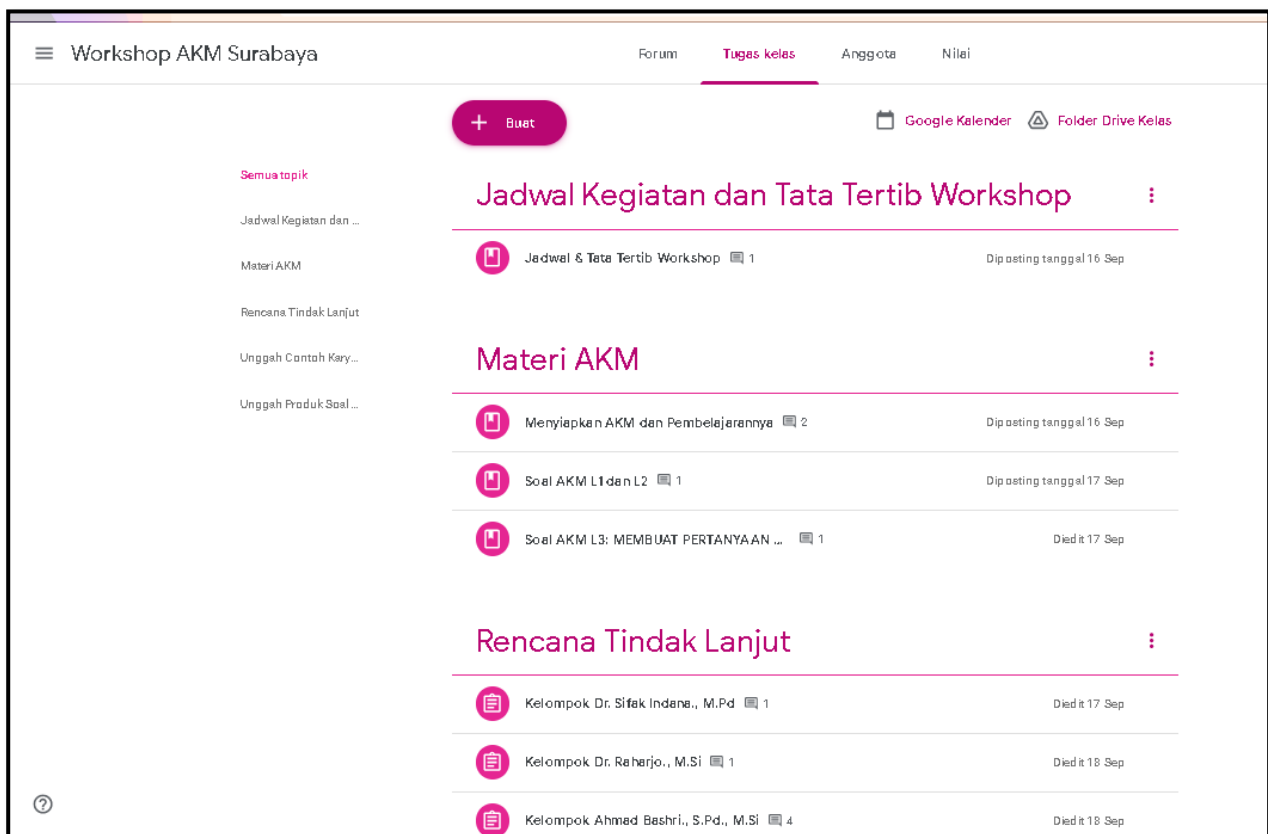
Workshop AKM Surabaya

Forum Tugas kelas Anggota Nilai

Buat

Google Kalender Folder Drive Kelas

Semua topik

Jadwal Kegiatan dan ...

Materi AKM

Rencana Tindak Lanjut

Unggah Contoh Kary...

Unggah Produk Soal ...

Jadwal Kegiatan dan Tata Tertib Workshop

Jadwal & Tata Tertib Workshop 1 Diposting tanggal 16 Sep

Materi AKM

Menyiapkan AKM dan Pembelajarannya 2 Diposting tanggal 16 Sep

Soal AKM L1dan L2 1 Diposting tanggal 17 Sep

Soal AKM L3: MEMBUAT PERTANYAAN ... 1 Diedit 17 Sep

Rencana Tindak Lanjut

Kelompok Dr. Sifak Indana., M.Pd 1 Diedit 17 Sep

Kelompok Dr. Raharjo., M.Si 1 Diedit 18 Sep

Kelompok Ahmad Bashri., S.Pd., M.Si 4 Diedit 18 Sep